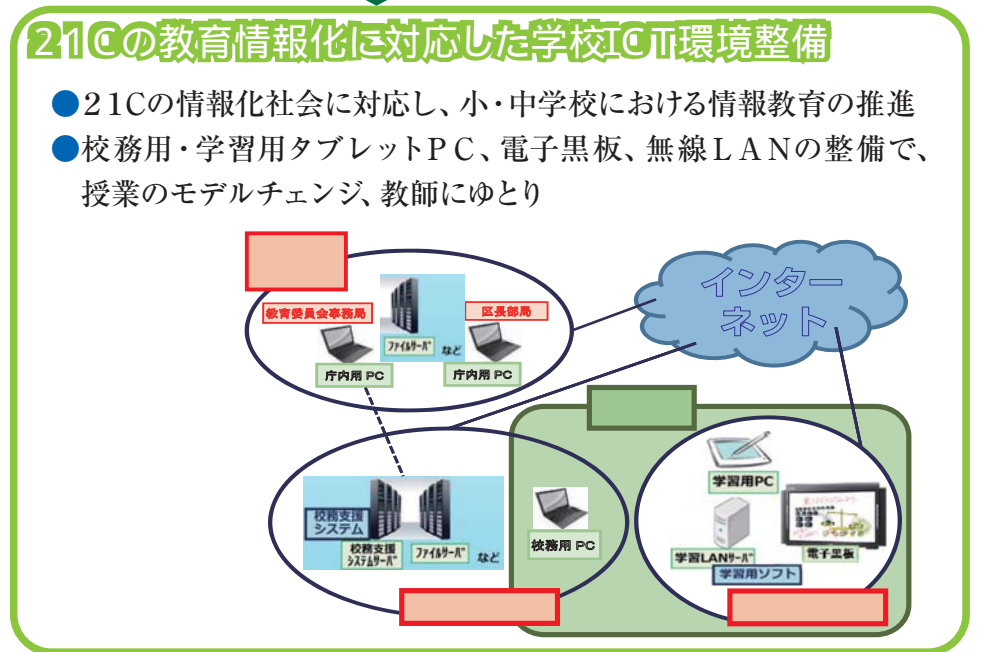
21Cの教育情報化に対応した学校ICT環境整備

●21Cの情報化社会に対応し、小・中学校における情報教育の推進
●校務用・学習用タブレットPC、電子黒板、無線LANの整備で、授業のモデルチェンジ、教師にゆとり

教育委員会事務局
ファイルサーバ
区長部局
など
庁内用 PC
庁内用 PC
インターネット
校務支援システム
校務支援システムサーバ
ファイルサーバ
など
校務用 PC
学習用PC
学習LANサーバ
学習用ソフト
電子黒板